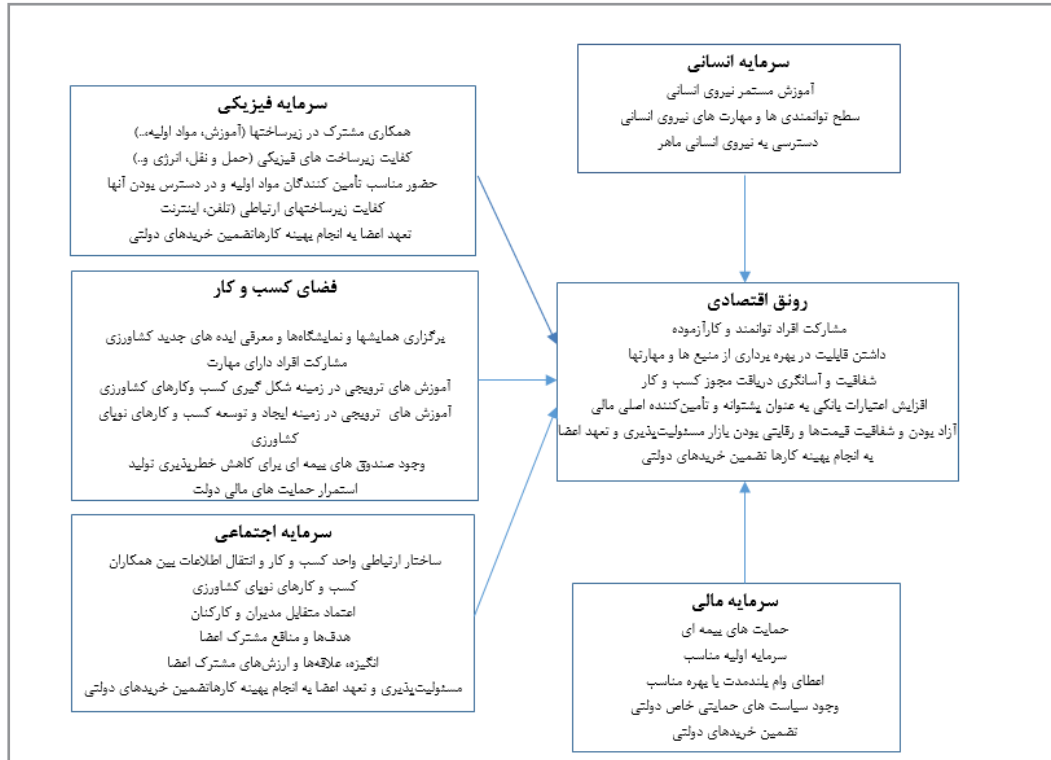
سرمایه انسانی
آموزش مستمر نیروی انسانی
سطح توانمندی ها و مهارت های نیروی انسانی
دسترسی به نیروی انسانی ماهر

سرمایه فیزیکی
همکاری مشترک در زیرساختها (آموزش، مواد اولیه..)
کفایت زیرساخت های فیزیکی (حمل و نقل، انرژی و..)
حضور مناسب تأمین کنندگان مواد اولیه و در دسترس بودن آنها
کفایت زیرساختهای ارتباطی (تلفن، اینترنت
تعهد اعضا به انجام بهینه کارهاتضمین خریدهای دولتی

فضای کسب و کار
برگزاری همایشها و نمایشگاهها و معرفی ایده های جدید کشاورزی
مشارکت افراد دارای مهارت
آموزش های ترویجی در زمینه شکل گیری کسب وکارهای کشاورزی
آموزش های ترویجی در زمینه ایجاد و توسعه کسب و کارهای نوپای کشاورزی
وجود صندوق های بیمه ای برای کاهش خطرپذیری تولید
استمرار حمایت های مالی دولت

رونق اقتصادی
مشارکت افراد توانمند و کارآزموده
داشتن قابلیت در بهره برداری از منبع ها و مهارتها
شفافیت و آسانگری دریافت مجوز کسب و کار
افزایش اعتبارات بانکی به عنوان پشتوانه و تأمین‌کننده اصلی مالی
آزاد بودن و شفافیت قیمت‌ها و رقابتی بودن بازار مسئولیت‌پذیری و تعهد اعضا به انجام بهینه کارها تضمین خریدهای دولتی

سرمایه اجتماعی
ساختار ارتباطی واحد کسب و کار و انتقال اطلاعات بین همکاران
کسب و کارهای نوپای کشاورزی
اعتماد متقابل مدیران و کارکنان
هدف‌ها و منافع مشترک اعضا
انگیزه، علاقه‌ها و ارزش‌های مشترک اعضا
مسئولیت‌پذیری و تعهد اعضا به انجام بهینه کارهاتضمین خریدهای دولتی

سرمایه مالی
حمایت های بیمه ای
سرمایه اولیه مناسب
اعطای وام بلندمدت با بهره مناسب
وجود سیاست های حمایتی خاص دولتی
تضمین خریدهای دولتی